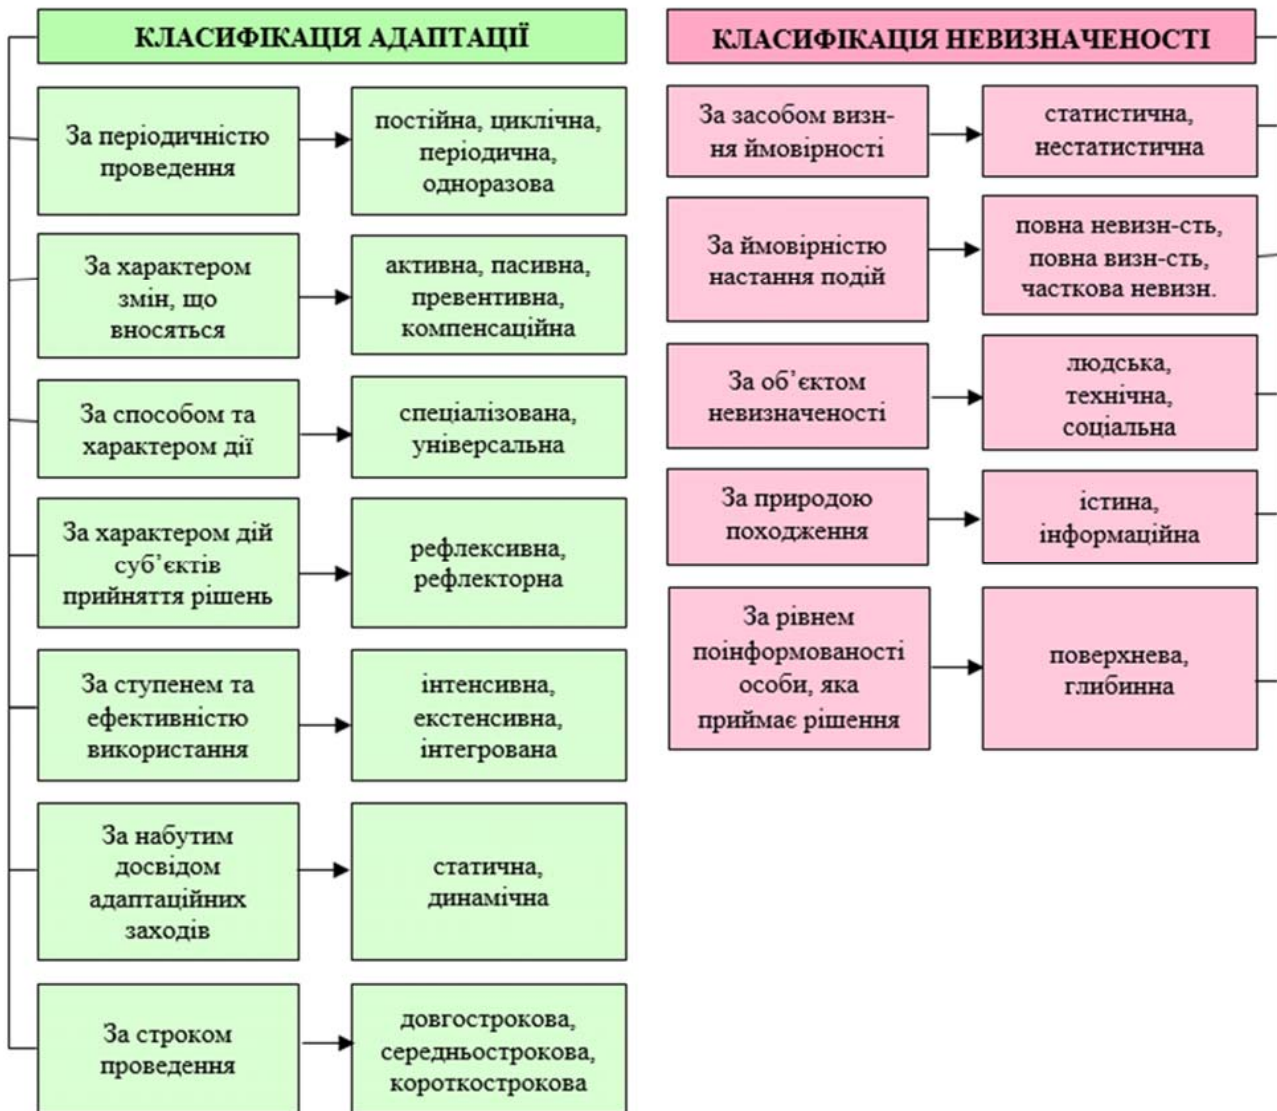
КЛАСИФІКАЦІЯ АДАПТАЦІЇ

За періодичністю проведення

постійна, циклічна, періодична, одноразова

За характером змін, що вносяться

активна, пасивна, превентивна, компенсаційна

За способом та характером дії

спеціалізована, універсальна

За характером дій суб'єктів прийняття рішень

рефлексивна, рефлекторна

За ступенем та ефективністю використання

інтенсивна, екстенсивна, інтегрована

За набутим досвідом адаптаційних заходів

статична, динамічна

За строком проведення

довгострокова, середньострокова, короткострокова

КЛАСИФІКАЦІЯ НЕВИЗНАЧЕНОСТІ

За засобом визн-ня ймовірності

статистична, нестатистична

За ймовірністю настання подій

повна невизн-сть, повна визн-сть, часткова невизн.

За об'єктом невизначеності

людська, технічна, соціальна

За природою походження

істина, інформаційна

За рівнем поінформованості особи, яка приймає рішення

поверхнева, глибинна